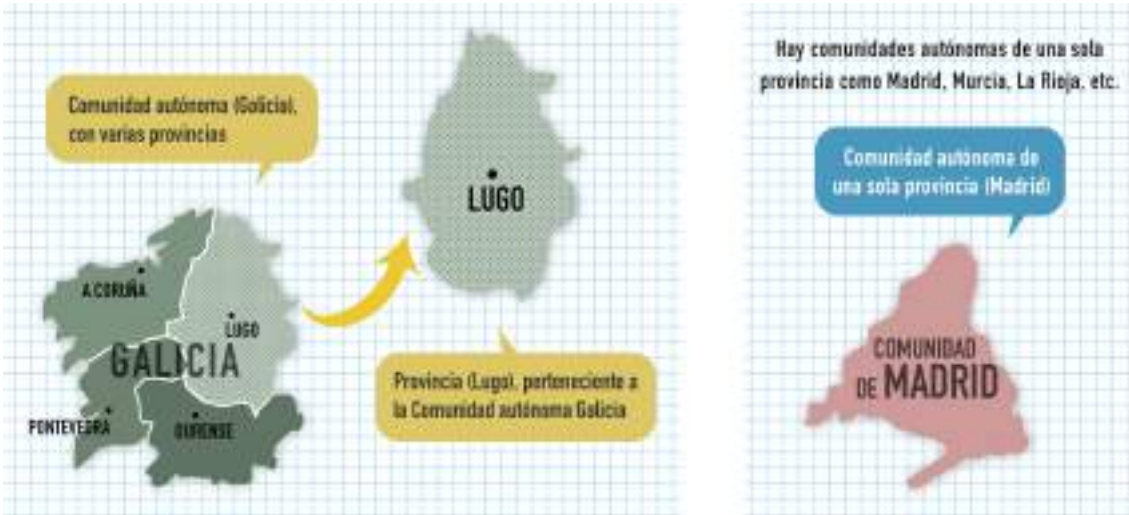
Comunidad autónoma (Galicia), con varias provincias

LUGO

A CORUÑA

LUGO

GALICIA

PONTEVEDRA

OURENSE

Provincia (Lugo), perteneciente a la Comunidad autónoma Galicia

Hay comunidades autónomas de una sola provincia como Madrid, Murcia, La Rioja, etc.

Comunidad autónoma de una sola provincia (Madrid)

COMUNIDAD DE MADRID